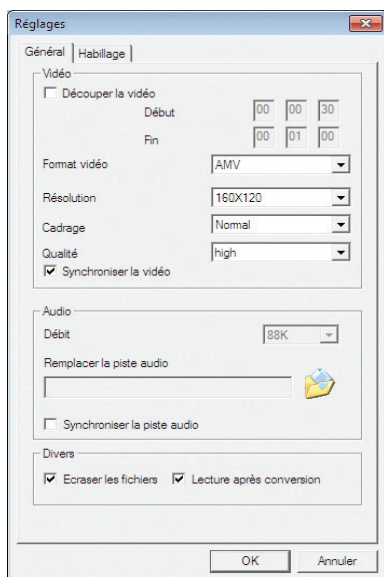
Réglages

Général | Habillage

Vidéo

☐ Découper la vidéo

Début 00 00 30

Fin 00 01 00

Format vidéo AMV

Résolution 160X120

Cadrage Normal

Qualité high

☑ Synchroniser la vidéo

Audio

Débit 88K

Remplacer la piste audio

☐ Synchroniser la piste audio

Divers

☑ Ecraser les fichiers ☑ Lecture après conversion

OK Annuler